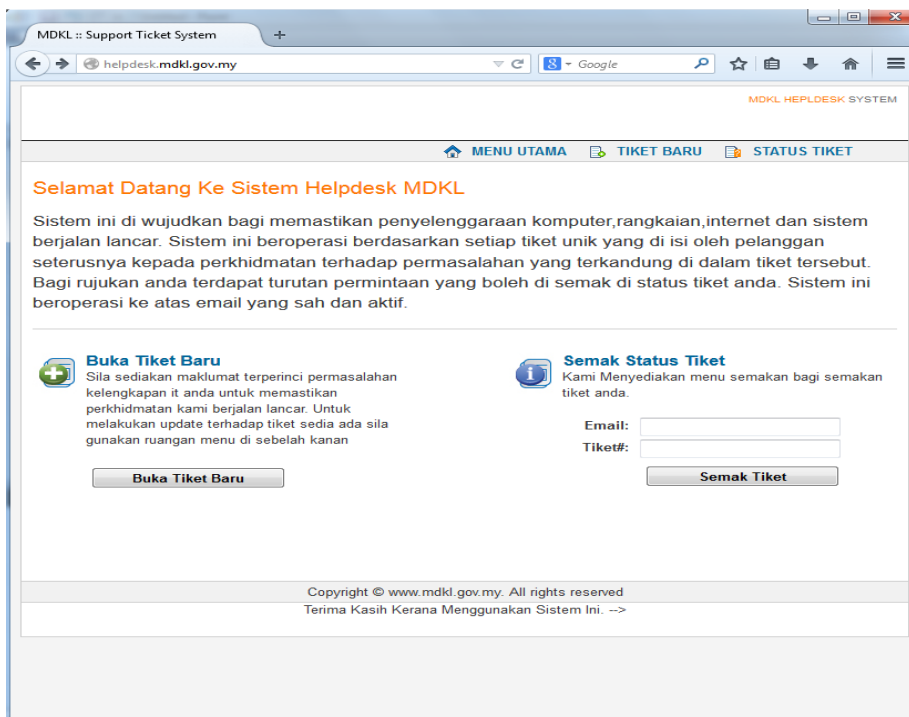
MDKL :: Support Ticket System

helpdesk.mdkl.gov.my

Google

MDKL HEPLDESK SYSTEM

MENU UTAMA TIKET BARU STATUS TIKET

Selamat Datang Ke Sistem Helpdesk MDKL

Sistem ini di wujudkan bagi memastikan penyelenggaraan komputer,rangkaian,internet dan sistem berjalan lancar. Sistem ini beroperasi berdasarkan setiap tiket unik yang di isi oleh pelanggan seterusnya kepada perkhidmatan terhadap permasalahan yang terkandung di dalam tiket tersebut. Bagi rujukan anda terdapat turutan permintaan yang boleh di semak di status tiket anda. Sistem ini beroperasi ke atas email yang sah dan aktif.

Buka Tiket Baru

Sila sediakan maklumat terperinci permasalahan kelengkapan it anda untuk memastikan perkhidmatan kami berjalan lancar. Untuk melakukan update terhadap tiket sedia ada sila gunakan ruangan menu di sebelah kanan

Buka Tiket Baru

Semak Status Tiket

Kami Menyediakan menu semakan bagi semakan tiket anda.

Email:

Tiket#:

Semak Tiket

Copyright © www.mdkl.gov.my. All rights reserved

Terima Kasih Kerana Menggunakan Sistem Ini. -->